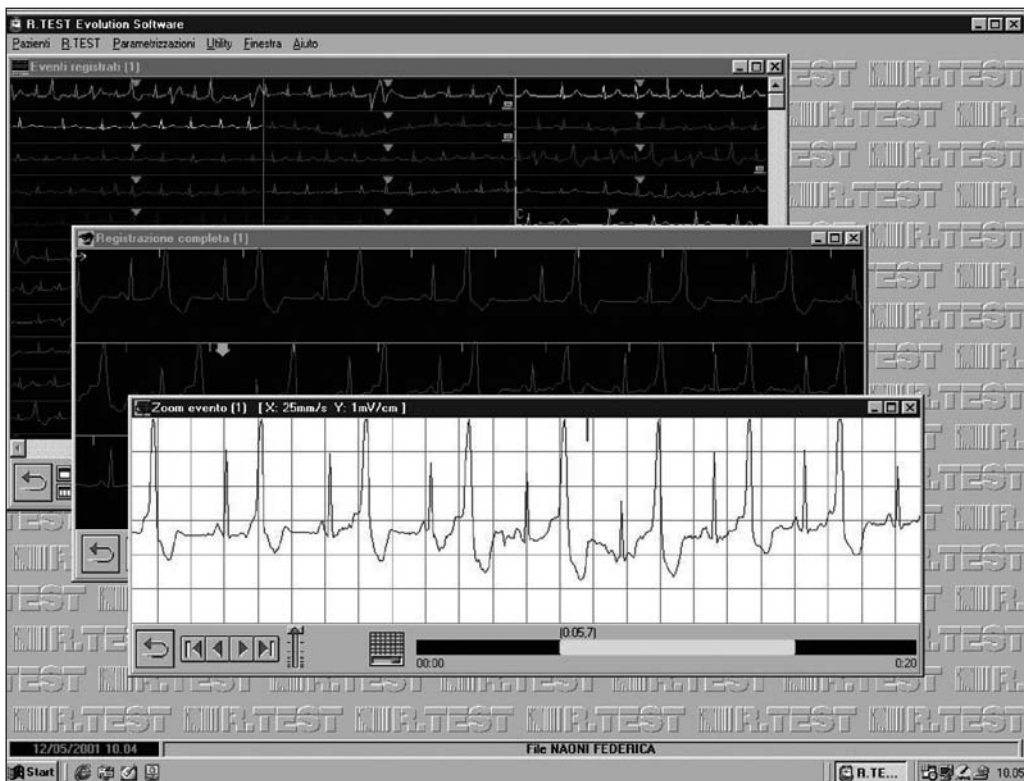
R.TEST Evolution Software

Pazienti R.TEST Parametrizzazioni Utility Finestra Aiuto

Eventi registrati [1]

Registrazione completa [1]

Zoom evento [1] [X: 25mm/s Y: 1mV/cm]

[0.05,7]

00:00

0:20

12/05/2001 10.04

File NAONI FEDERICA

Start

R.TE...

10.09